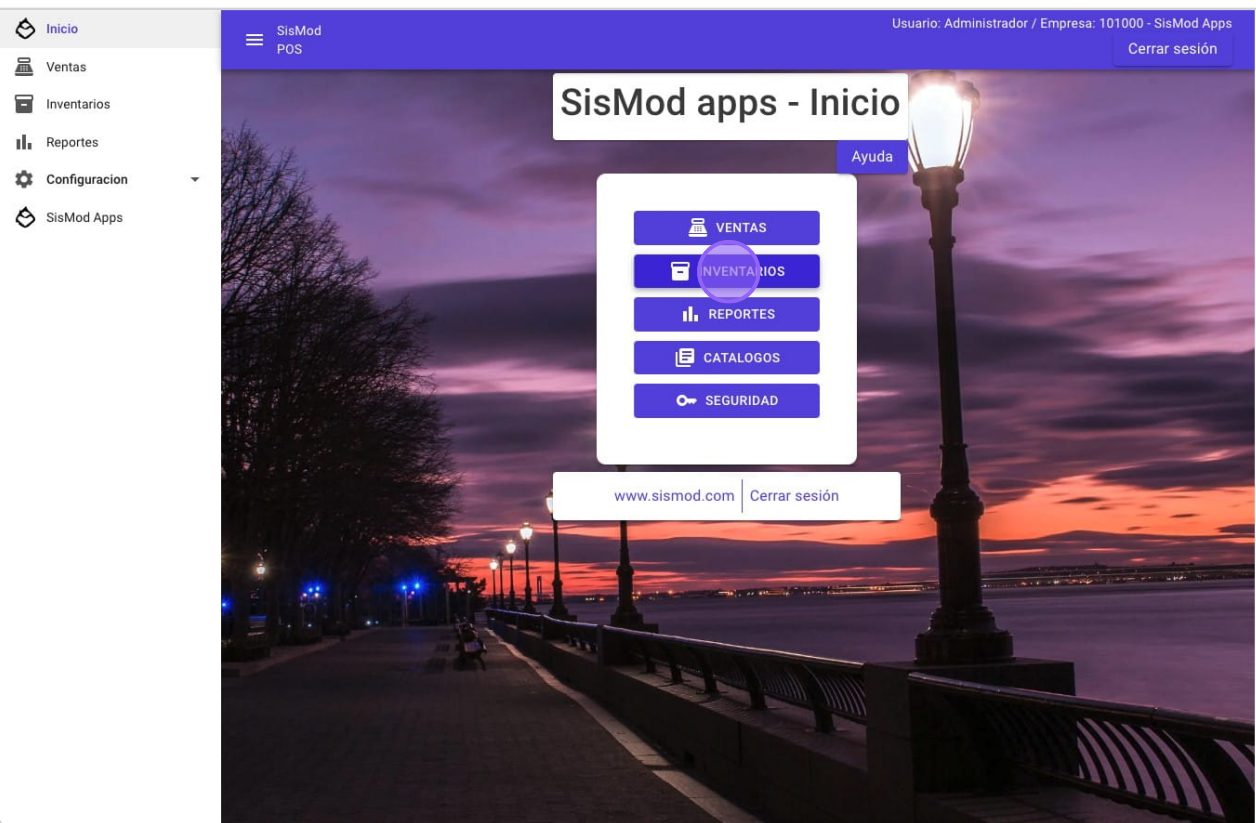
Inicio
Ventas
Inventarios
Reportes
Configuracion
SisMod Apps

SisMod
POS

Usuario: Administrador / Empresa: 101000 - SisMod Apps
Cerrar sesión

SisMod apps - Inicio

Ayuda

VENTAS
INVENTARIOS
REPORTES
CATALOGOS
SEGURIDAD

www.sismod.com | Cerrar sesión